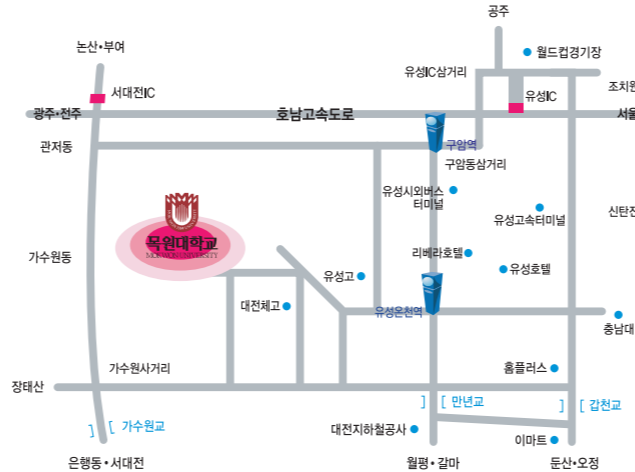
공주

논산•부여

월드컵경기장

유성IC삼거리

서대전IC

유성IC

조치원

광주•전주

호남고속도로

서울

관저동

구암역

구암동삼거리

유성시외버스 터미널

유성고속터미널

신탄진

목원대학교
MOKWON UNIVERSITY

가수원동

리베라호텔

유성호텔

유성고

대전체고

유성온천역

충남대

가수원사거리

홈플러스

장태산

] 만년교

] 갑천교

] 가수원교

대전지하철공사

이마트

은행동•서대전

월평•갈마

둔산•오정